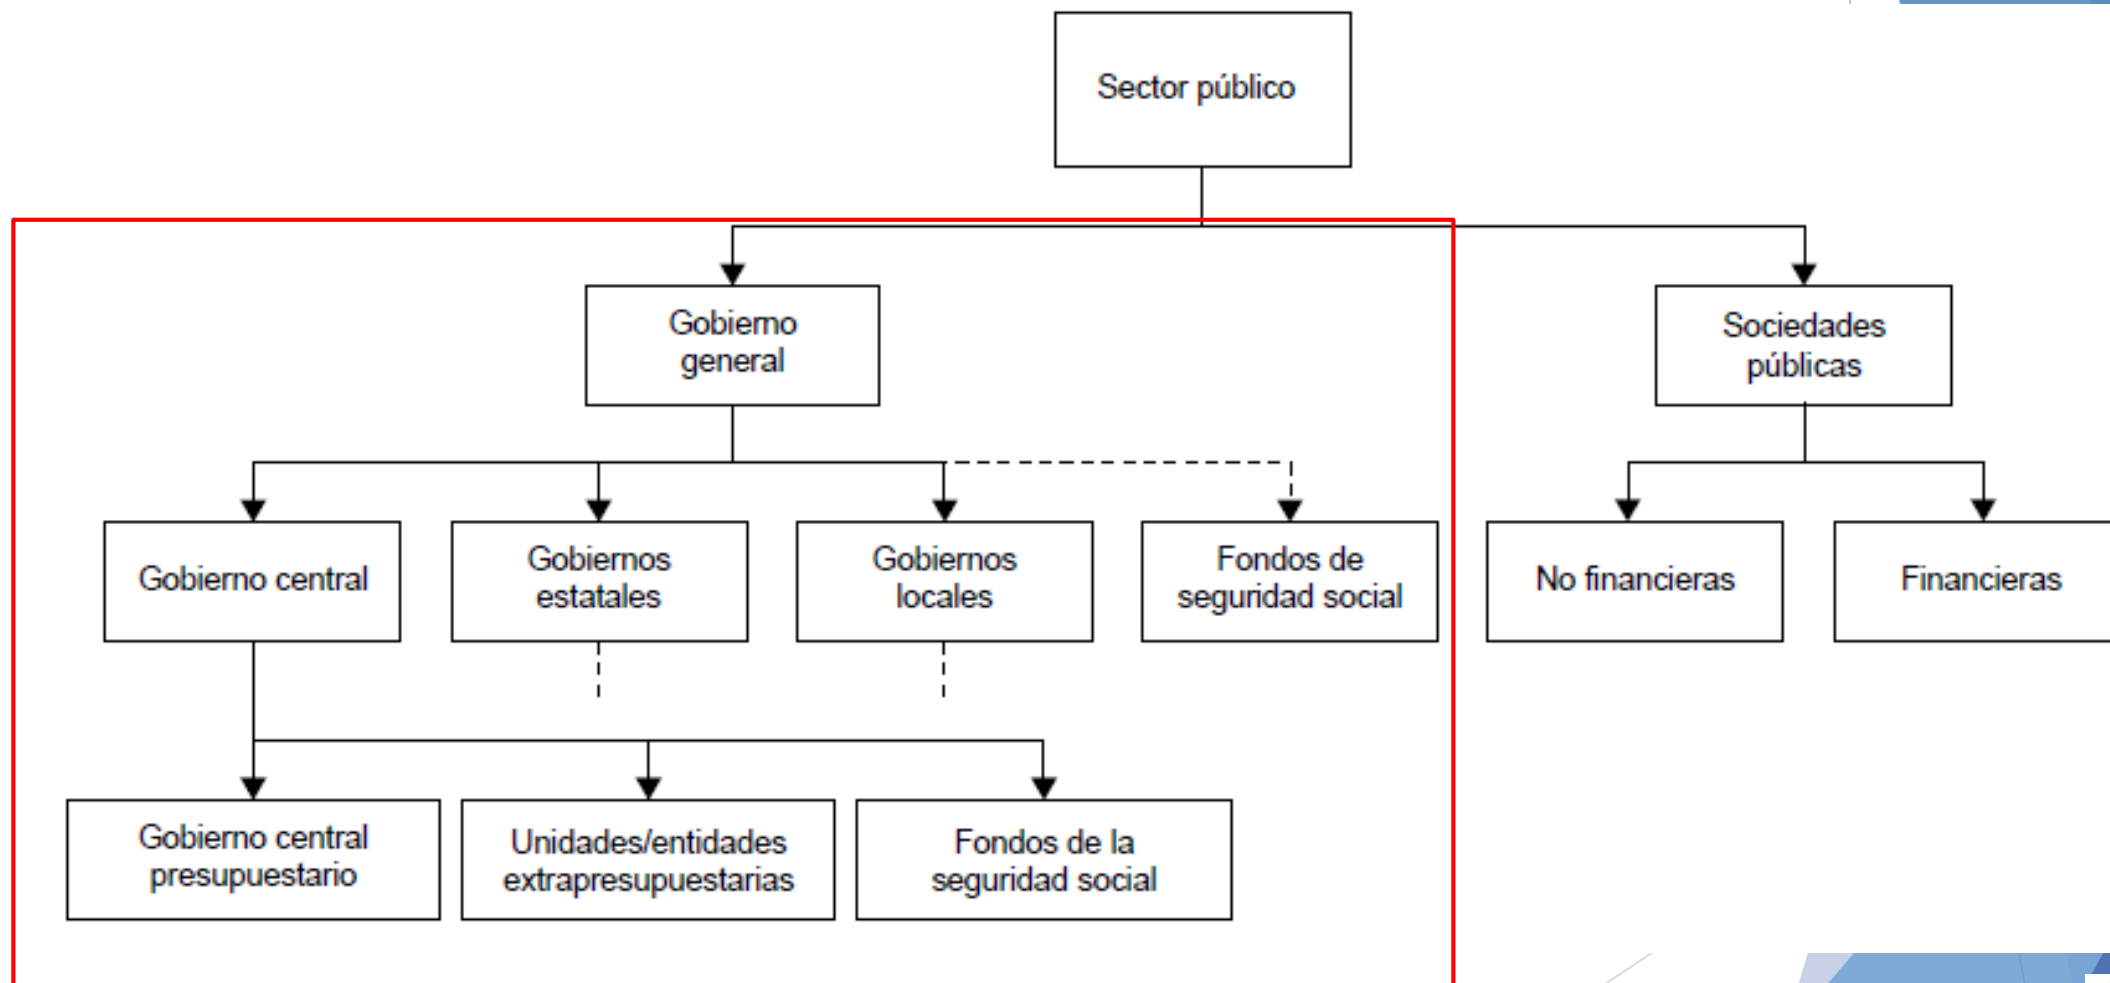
Sector público

Gobierno general

Sociedades públicas

Gobierno central

Gobiernos estatales

Gobiernos locales

Fondos de seguridad social

No financieras

Financieras

Gobierno central presupuestario

Unidades/entidades extrapresupuestarias

Fondos de la seguridad social